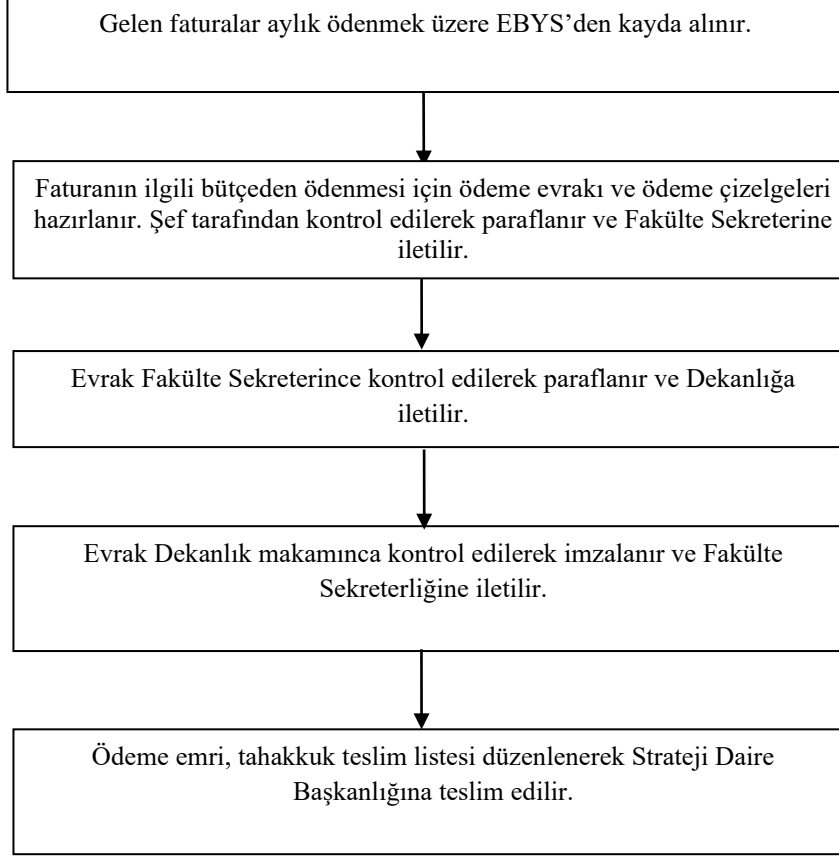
Gelen faturalar aylık ödenmek üzere EBYS’den kayda alınır.

Faturanın ilgili bütçeden ödenmesi için ödeme evrakı ve ödeme çizelgeleri hazırlanır. Şef tarafından kontrol edilerek paraflanır ve Fakülte Sekreterine iletilir.

Evrak Fakülte Sekreterince kontrol edilerek paraflanır ve Dekanlığa iletilir.

Evrak Dekanlık makamınca kontrol edilerek imzalanır ve Fakülte Sekreterliğine iletilir.

Ödeme emri, tahakkuk teslim listesi düzenlenerek Strateji Daire Başkanlığına teslim edilir.